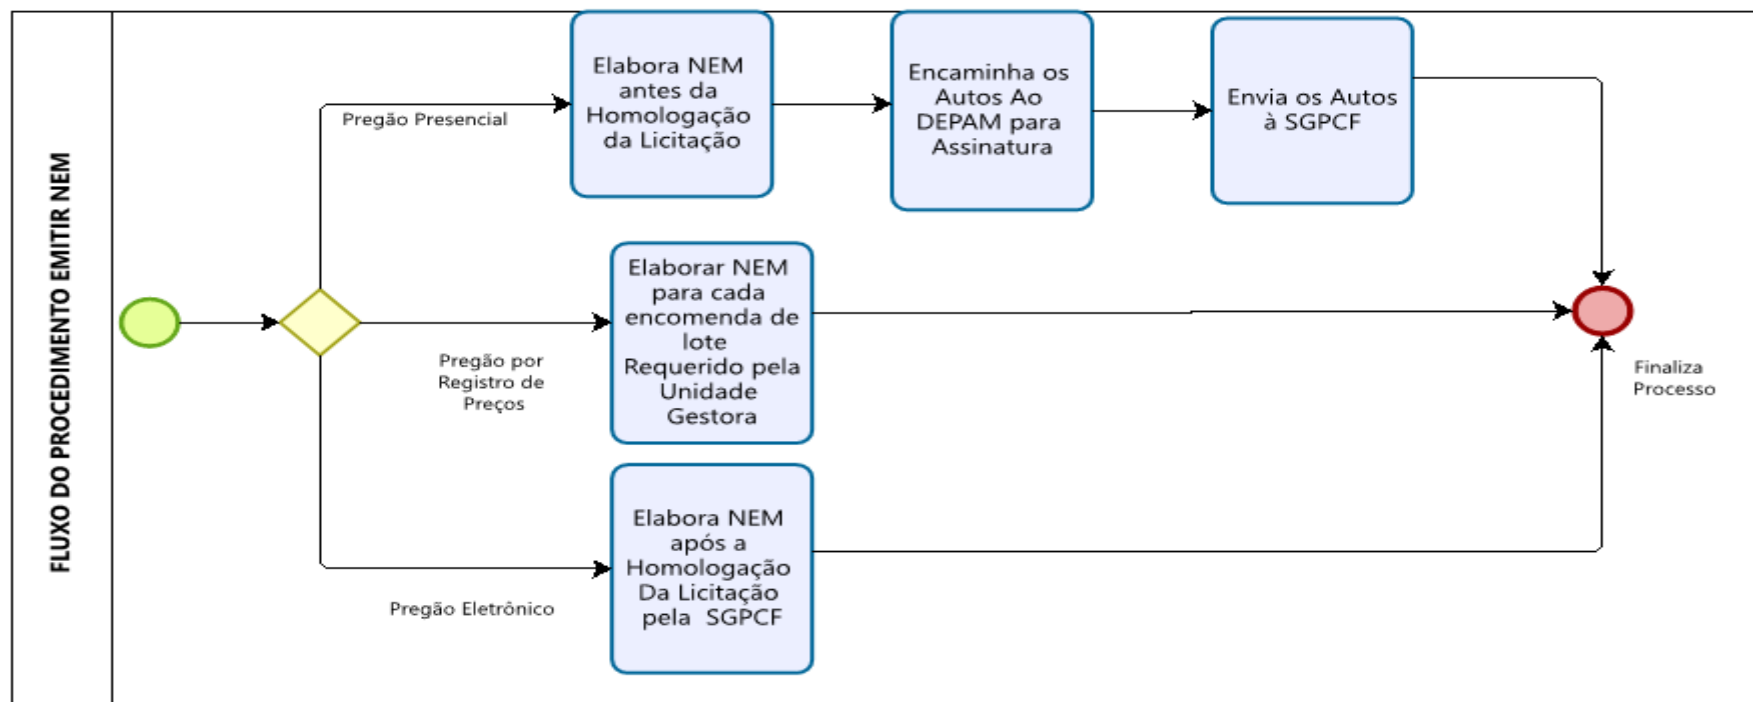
FLUXO DO PROCEDIMENTO EMITIR NEM

Pregão Presencial

Elabora NEM antes da Homologação da Licitação

Encaminha os Autos Ao DEPAM para Assinatura

Envia os Autos à SGPCF

Pregão por Registro de Preços

Elaborar NEM para cada encomenda de lote Requerido pela Unidade Gestora

Finaliza Processo

Pregão Eletrônico

Elabora NEM após a Homologação Da Licitação pela SGPCF